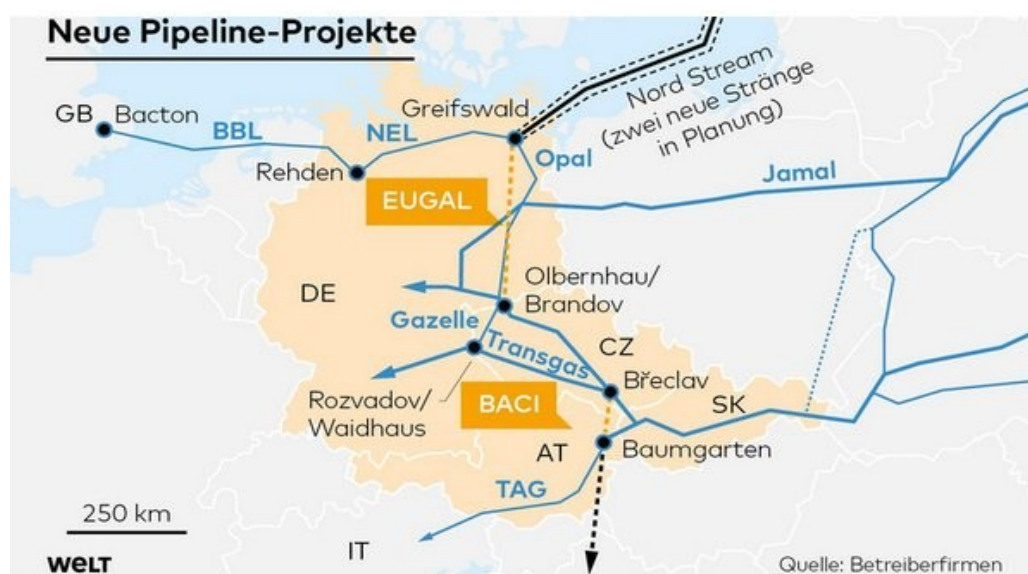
Neue Pipeline-Projekte

GB Bacton
BBL
NEL
Greifswald
Nord Stream (zwei neue Stränge in Planung)
Rehden
Opal
Jamal
EUGAL
DE
Olbernhau/ Brandov
Gazelle
Transgas
CZ
Rozvadov/ Waidhaus
BACI
Břeclav
SK
AT
Baumgarten
TAG
250 km
IT
WELT
Quelle: Betreiberfirmen